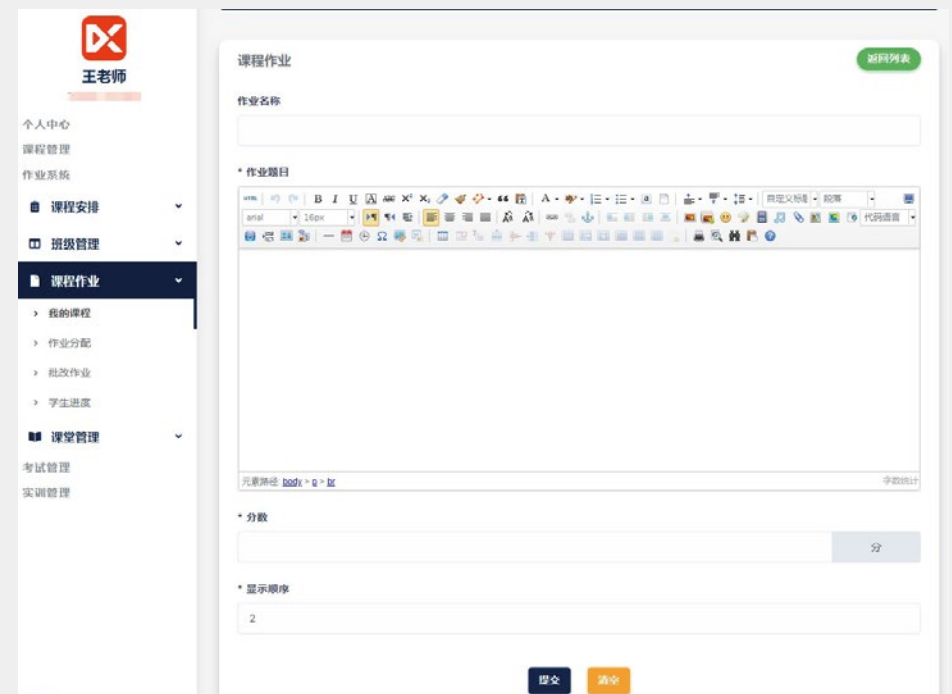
王老师

个人中心
课程管理
作业系统
课程安排
班级管理
课程作业
我的课程
作业分配
批改作业
学生进度
课堂管理
考试管理
实训管理

课程作业
返回列表

作业名称

* 作业题目

B I U $X^2$ $X_2$ A 自定义标题 段落 arial 16px 代码语言

元素路径: body > p > br
字数统计

* 分数
分

* 显示顺序
2

提交
清空